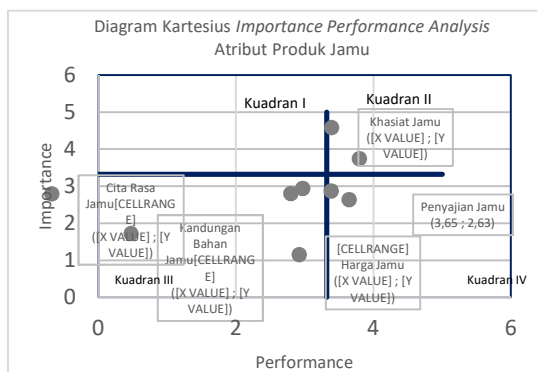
Diagram Kartesius *Importance Performance Analysis*
Atribut Produk Jamu

6
5
4
3
2
1
0

Importance

Kuadran I
Kuadran II

Khasiat Jamu
([X VALUE] ; [Y VALUE])

Cita Rasa Jamu[CELLRANGE]
([X VALUE] ; [Y VALUE])

Kandungan Bahan Jamu[CELLRANGE]
([X VALUE] ; [Y VALUE])

Penyajian Jamu
(3,65 ; 2,63)

[CELLRANGE]
Harga Jamu
([X VALUE] ; [Y VALUE])

Kuadran III
Kuadran IV

0
2
4
6

Performance